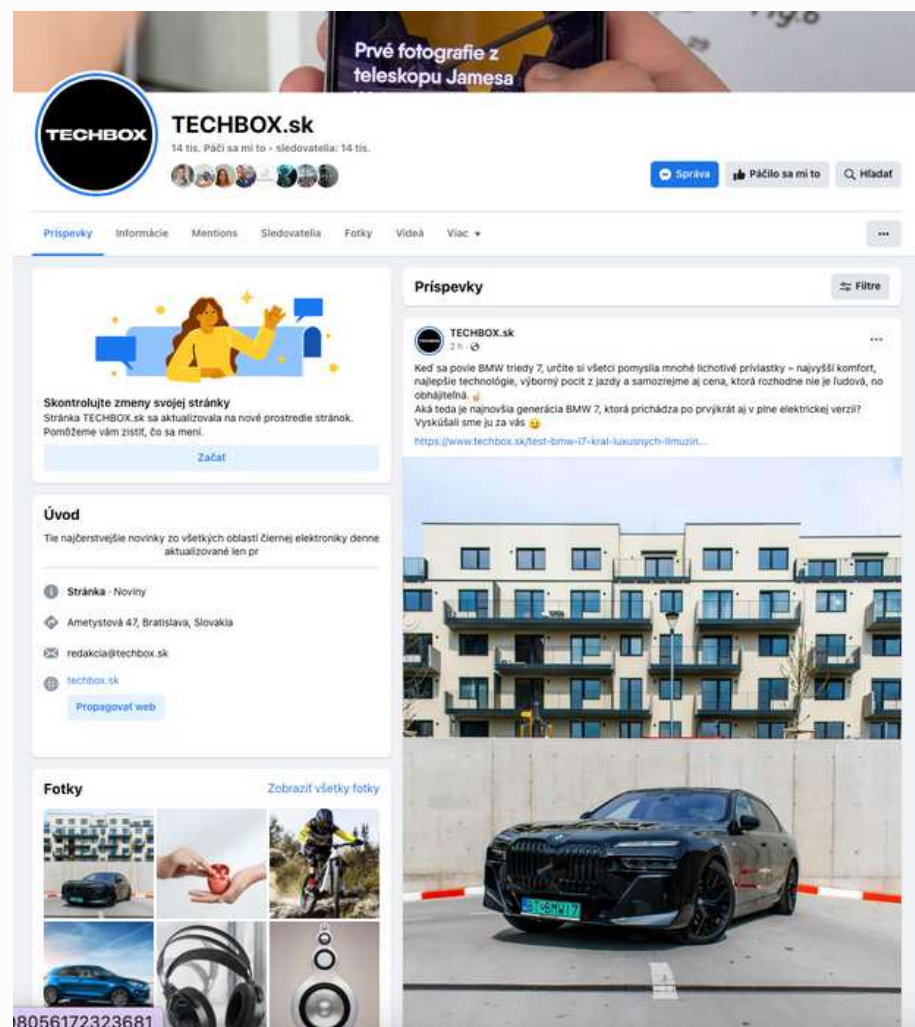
Prvé fotografie z teleskopu Jamesa

TECHBOX

TECHBOX.sk

14 tis. Páči sa mi to • sledovatelia: 14 tis.

Správa

Páčilo sa mi to

Hľadať

Príspevky Informácie Mentions Sledovatelia Fotky Videá Viac

...

Skontrolujte zmeny svojej stránky

Stránka TECHBOX.sk sa aktualizovala na nové prostredie stránok. Pomôžeme vám zistiť, čo sa mení.

Začať

Úvod

Tie najčerstvejšie novinky zo všetkých oblastí čiernej elektroniky denne aktualizované len pr

Stránka · Noviny

Ametystová 47, Bratislava, Slovakia

redakcia@techbox.sk

techbox.sk

Propagovať web

Fotky

Zobraziť všetky fotky

Príspevky

Filtre

TECHBOX.sk

2 h ·

Keď sa povie BMW triedy 7, určite si všetci pomyslia mnohé lichotivé prívlastky – najvyšší komfort, najlepšie technológie, výborný pocit z jazdy a samozrejme aj cena, ktorá rozhodne nie je ľudová, no obhájiteľná.

Aká teda je najnovšia generácia BMW 7, ktorá prichádza po prvýkrát aj v plne elektrickej verzii? Vyskúšali sme ju za vás

https://www.techbox.sk/test-bmw-i7-kral-luxusnych-limuzin...

BT 06MP17

)8056172323681